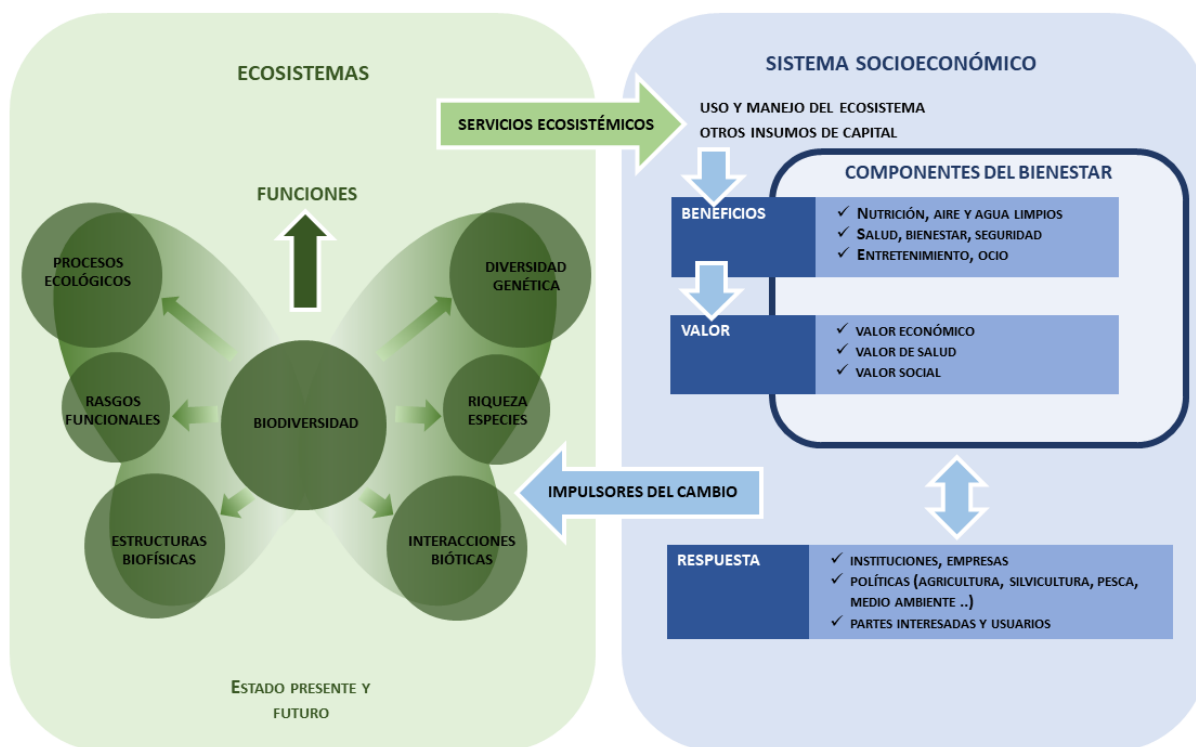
ECOSISTEMAS

FUNCIONES

PROCESOS ECOLÓGICOS

DIVERSIDAD GENÉTICA

RASGOS FUNCIONALES

BIODIVERSIDAD

RIQUEZA ESPECIES

ESTRUCTURAS BIOFÍSICAS

INTERACCIONES BIÓTICAS

ESTADO PRESENTE Y FUTURO

SERVICIOS ECOSISTÉMICOS

IMPULSORES DEL CAMBIO

SISTEMA SOCIOECONÓMICO

USO Y MANEJO DEL ECOSISTEMA
OTROS INSUMOS DE CAPITAL

COMPONENTES DEL BIENESTAR

BENEFICIOS
✓ NUTRICIÓN, AIRE Y AGUA LIMPIOS
✓ SALUD, BIENESTAR, SEGURIDAD
✓ ENTRETENIMIENTO, OCIO

VALOR
✓ VALOR ECONÓMICO
✓ VALOR DE SALUD
✓ VALOR SOCIAL

RESPUESTA
✓ INSTITUCIONES, EMPRESAS
✓ POLÍTICAS (AGRICULTURA, SILVICULTURA, PESCA, MEDIO AMBIENTE ..)
✓ PARTES INTERESADAS Y USUARIOS